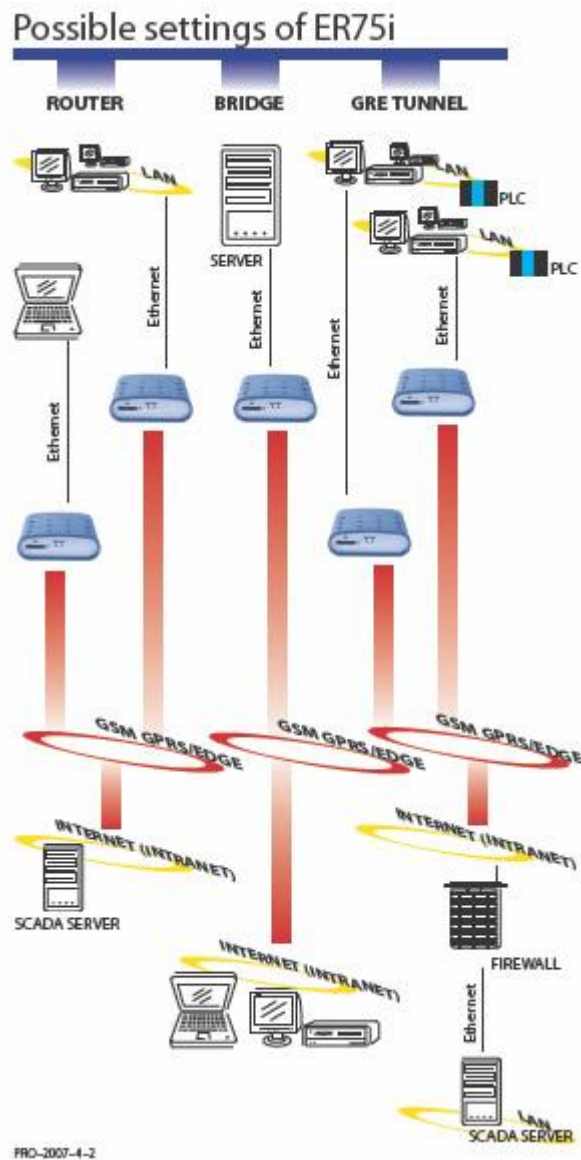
Possible settings of ER75i

ROUTER

BRIDGE

GRE TUNNEL

LAN

Ethernet

Ethernet

SERVER

Ethernet

LAN

PLC

LAN

PLC

Ethernet

Ethernet

GSM GPRS/EDGE

GSM GPRS/EDGE

GSM GPRS/EDGE

INTERNET (INTRANET)

SCADA SERVER

INTERNET (INTRANET)

FIREWALL

INTERNET (INTRANET)

Ethernet

LAN

SCADA SERVER

PRO-2007-4-2